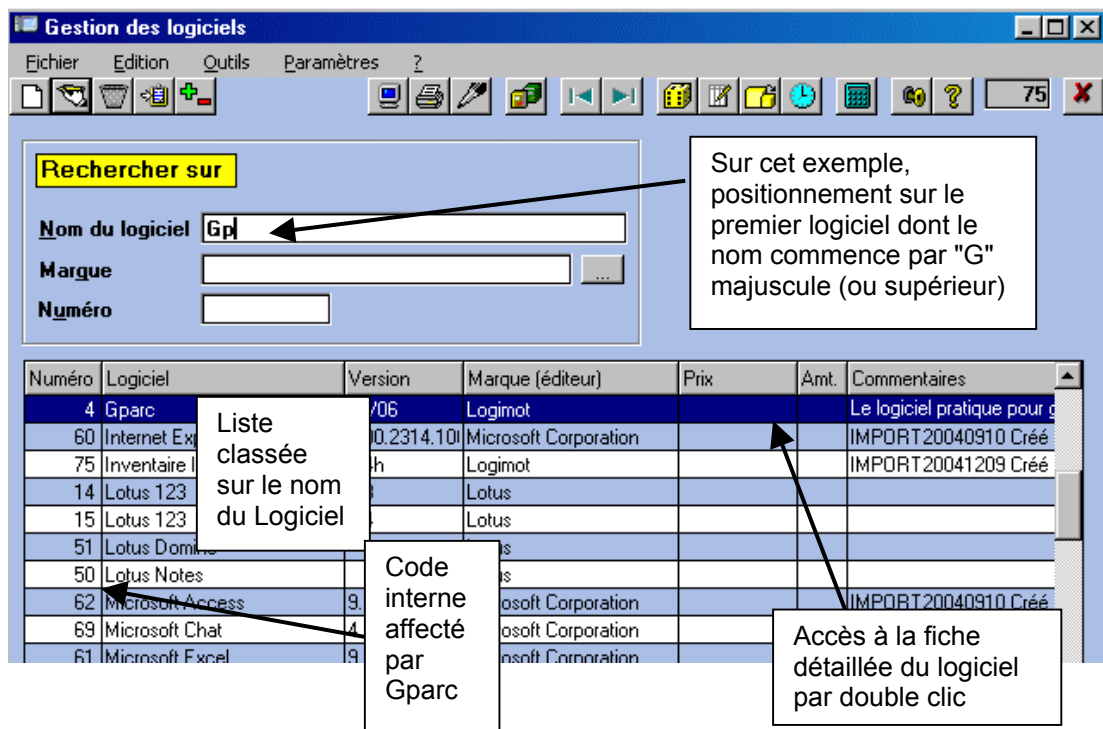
Gestion des logiciels

Fichier Edition Outils Paramètres ?

75

Rechercher sur

Nom du logiciel Gp

Marque

Numéro

Sur cet exemple, positionnement sur le premier logiciel dont le nom commence par "G" majuscule (ou supérieur)

| Numéro | Logiciel | Version | Marque (éditeur) | Prix | Amt. | Commentaires |
|---|---|---|---|---|---|---|
| 4 | Gparc | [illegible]/06 | Logimot | | | Le logiciel pratique pour g |
| 60 | Internet Exp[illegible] | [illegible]00.2314.10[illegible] | Microsoft Corporation | | | IMPORT20040910 Créé |
| 75 | Inventaire I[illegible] | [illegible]4h | Logimot | | | IMPORT20041209 Créé |
| 14 | Lotus 123 | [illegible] | Lotus | | | |
| 15 | Lotus 123 | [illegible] | Lotus | | | |
| 51 | Lotus Domin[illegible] | | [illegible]us | | | |
| 50 | Lotus Notes | | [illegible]us | | | |
| 62 | Microsoft Access | 9.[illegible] | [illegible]osoft Corporation | | | IMPORT20040910 Créé |
| 69 | Microsoft Chat | 4.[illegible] | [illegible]osoft Corporation | | | |
| 61 | Microsoft Excel | 9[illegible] | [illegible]osoft Corporation | | | |

Liste classée sur le nom du Logiciel

Code interne affecté par Gparc

Accès à la fiche détaillée du logiciel par double clic